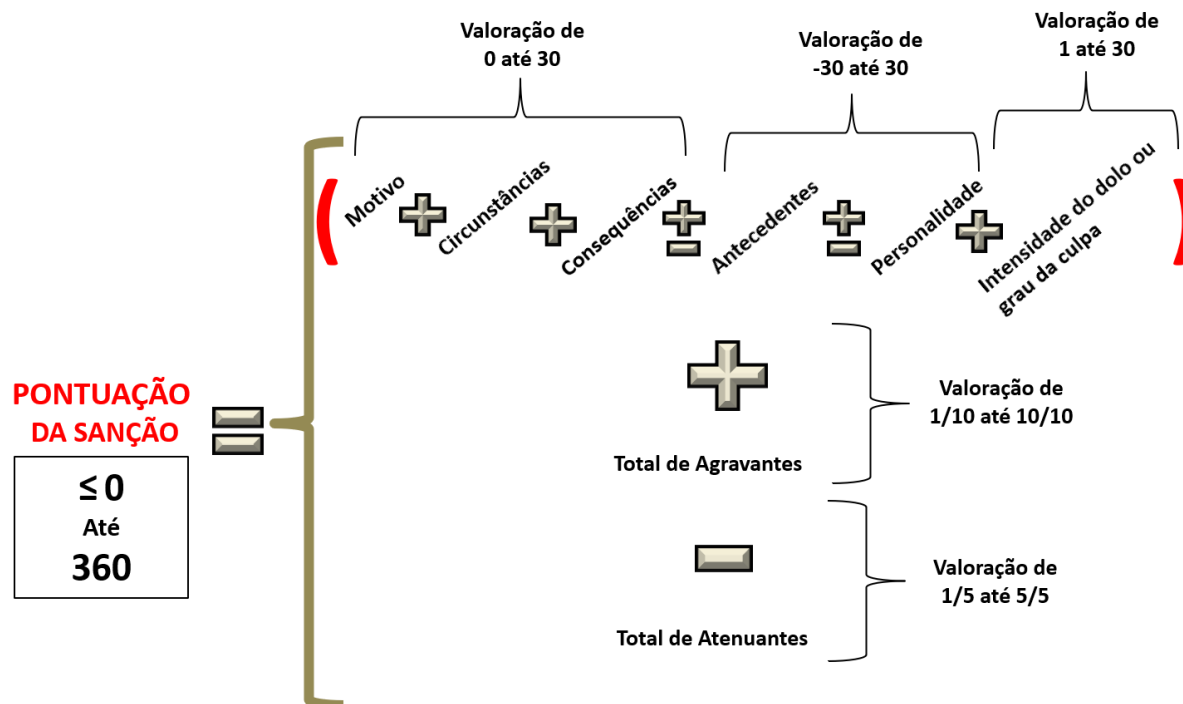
Valoração de 0 até 30

Valoração de -30 até 30

Valoração de 1 até 30

( Motivo + Circunstâncias + Consequências ± Antecedentes ± Personalidade + Intensidade do dolo ou grau da culpa )

PONTUAÇÃO DA SANÇÃO

$\leq 0$
Até
360

=

+

Total de Agravantes

Valoração de 1/10 até 10/10

−

Total de Atenuantes

Valoração de 1/5 até 5/5